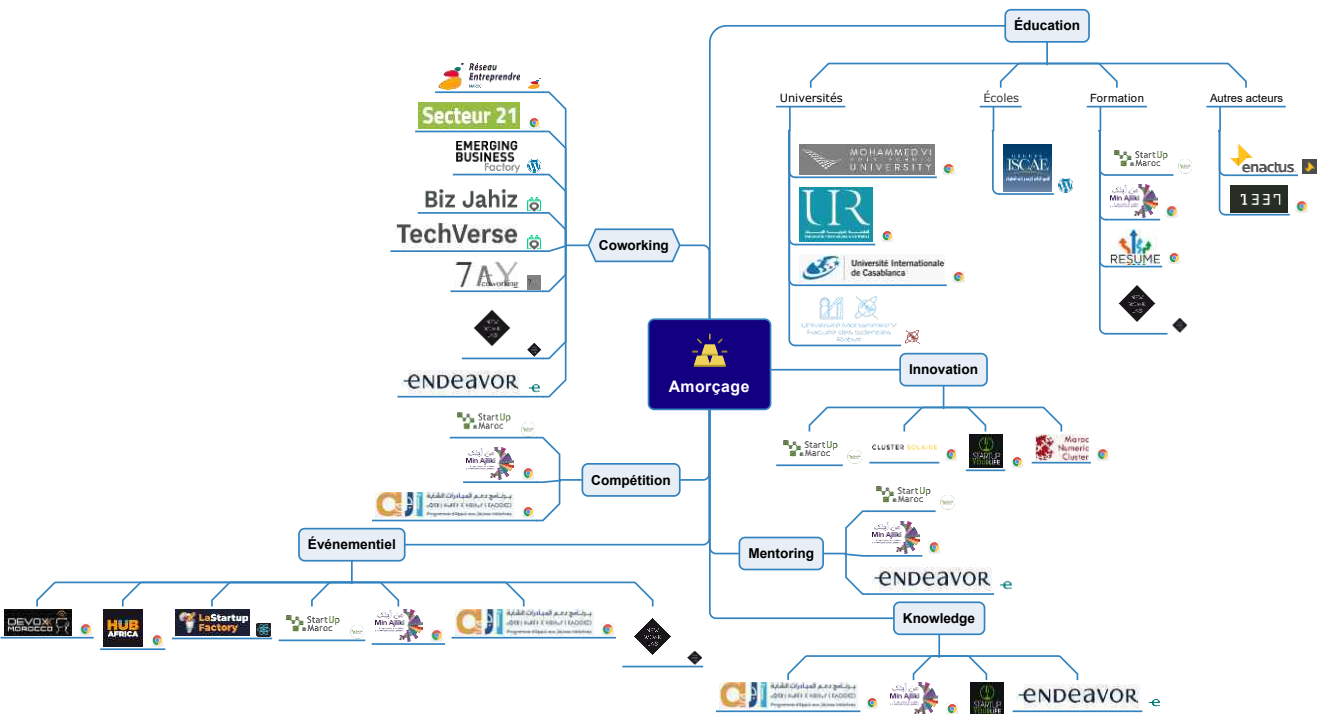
Éducation

Universités

Écoles

Formation

Autres acteurs

MOHAMMED VI POLYTECHNIC UNIVERSITY

UIR

Université Internationale de Casablanca

Université Mohammed V Faculté des Sciences Rabat

ISCAE

StartUp Maroc

Min Ajliki

RESUME

enactus

1337

Coworking

Réseau Entreprendre Maroc

Secteur 21

EMERGING BUSINESS Factory

Biz Jahiz

TechVerse

7AY coworking

endeavor

Amorçage

Innovation

StartUp Maroc

CLUSTER SOLAIRE

STARTUP YOUR LIFE

Maroc Numeric Cluster

Compétition

StartUp Maroc

Min Ajliki

برنامج دعم المبادرات الشابة
Programme d'Appui aux Jeunes Initiatives

Mentoring

StartUp Maroc

Min Ajliki

endeavor

Événementiel

DEVOX MOROCCO

HUB AFRICA

LaStartup Factory

StartUp Maroc

Min Ajliki

برنامج دعم المبادرات الشابة
Programme d'Appui aux Jeunes Initiatives

Knowledge

برنامج دعم المبادرات الشابة
Programme d'Appui aux Jeunes Initiatives

Min Ajliki

STARTUP YOUR LIFE

endeavor